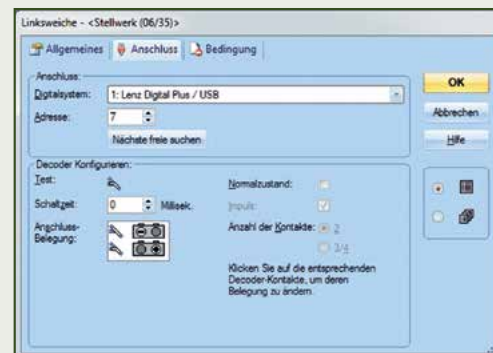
Linksweiche - <Stellwerk (06/35)>

Allgemeines | Anschluss | Bedingung

Anschluss:
Digitalsystem: 1: Lenz Digital Plus / USB
Adresse: 7
Nächste freie suchen

OK
Abbrechen
Hilfe

Decoder Konfigurieren:
Test:
Schaltzeit: 0 Millisek.
Anschluss-Belegung:
Normalzustand:
Impuls:
Anzahl der Kontakte: 2
3/4
Klicken Sie auf die entsprechenden Decoder-Kontakte, um deren Belegung zu ändern.